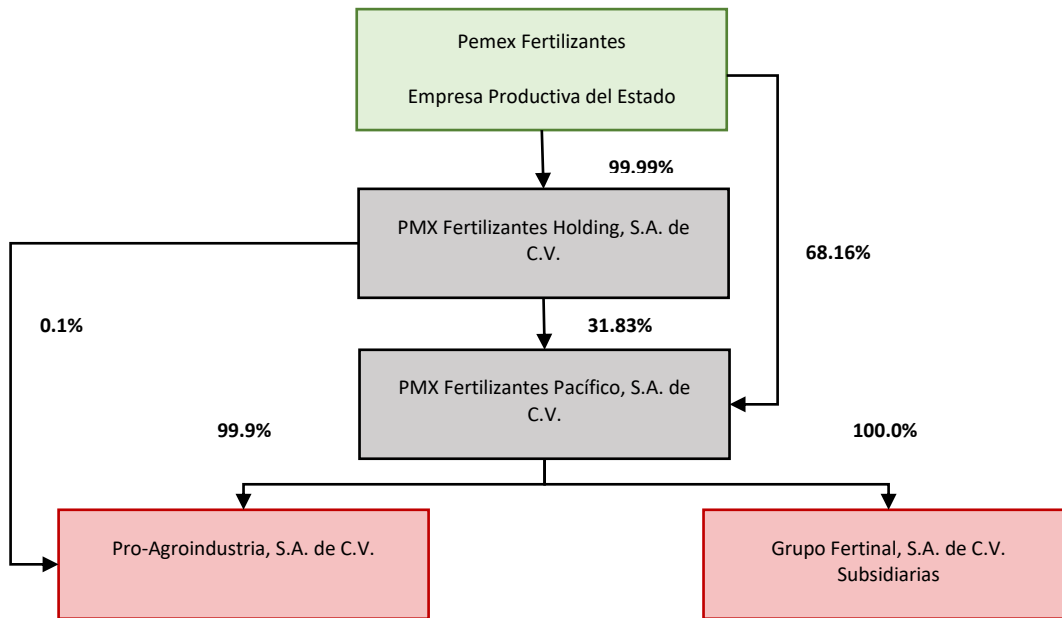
Pemex Fertilizantes

Empresa Productiva del Estado

99.99%

PMX Fertilizantes Holding, S.A. de C.V.

68.16%

0.1%

31.83%

PMX Fertilizantes Pacífico, S.A. de C.V.

99.9%

100.0%

Pro-Agroindustria, S.A. de C.V.

Grupo Fertinal, S.A. de C.V. Subsidiarias